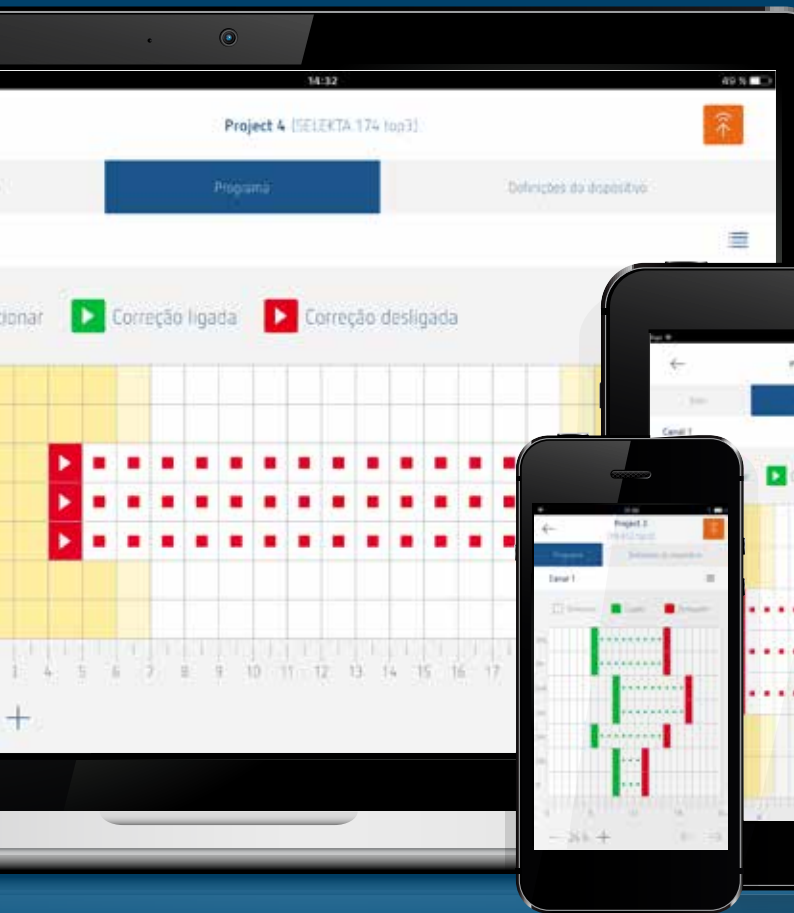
14:32

49 %

Project 4 (SELEKTA 174 top3)

Programa

Definições do dispositivo

cionar

Correção ligada

Correção desligada

3 4 5 6 7 8 9 10 11 12 13 14 15 16 17

+

Canal 1

Project 3

Programa

Canal 1

Ligado

+